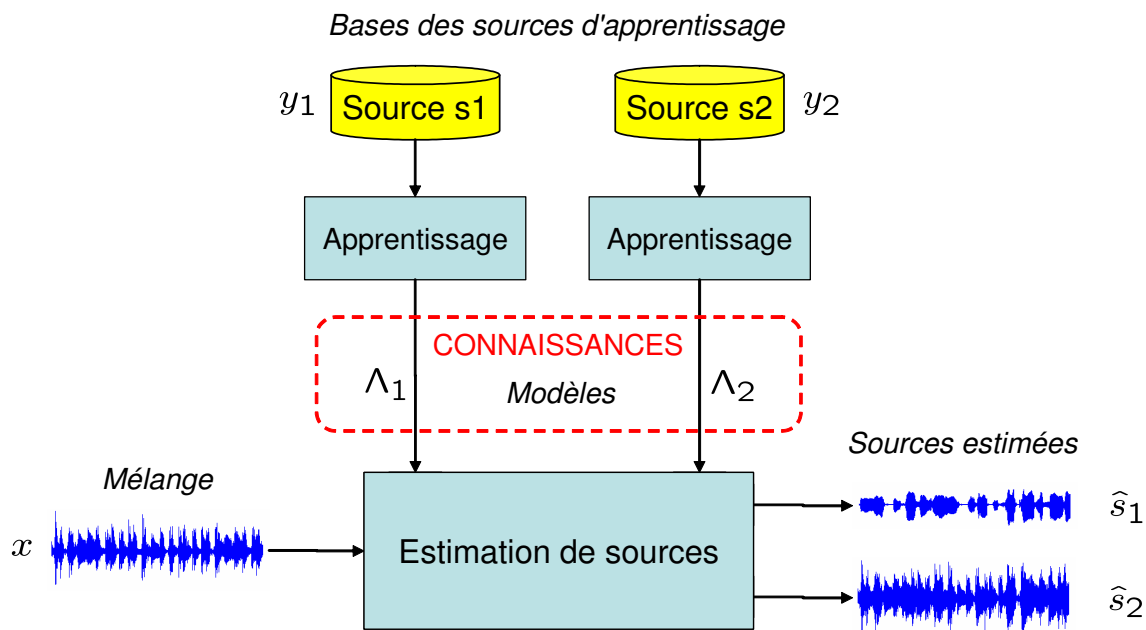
Bases des sources d'apprentissage

$y_1$ Source s1

Source s2 $y_2$

Apprentissage

Apprentissage

CONNAISSANCES

$\Lambda_1$

Modèles

$\Lambda_2$

Sources estimées

Mélange

$x$

Estimation de sources

$\hat{s}_1$

$\hat{s}_2$